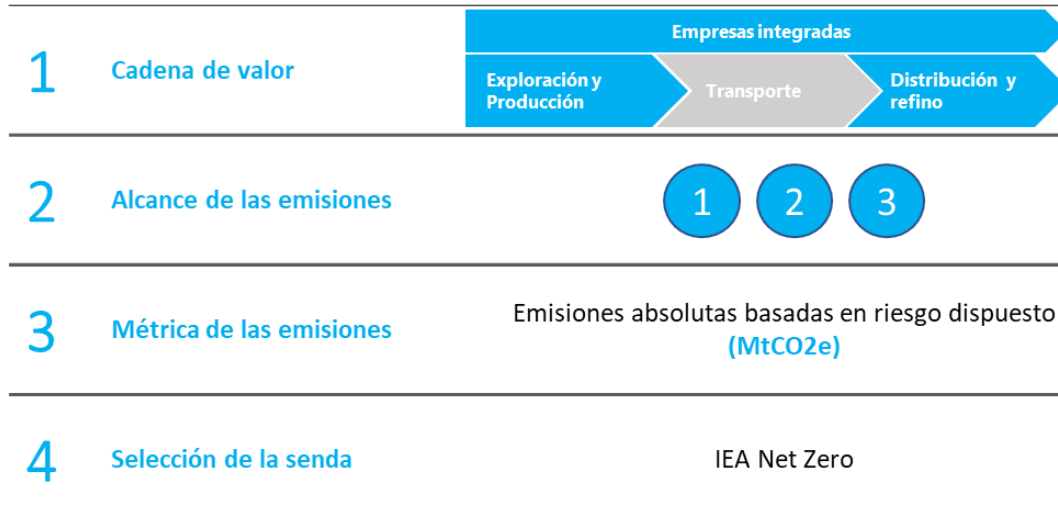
1 Cadena de valor

Empresas integradas

Exploración y Producción

Transporte

Distribución y refino

2 Alcance de las emisiones

1 2 3

3 Métrica de las emisiones

Emisiones absolutas basadas en riesgo dispuesto (MtCO2e)

4 Selección de la senda

IEA Net Zero